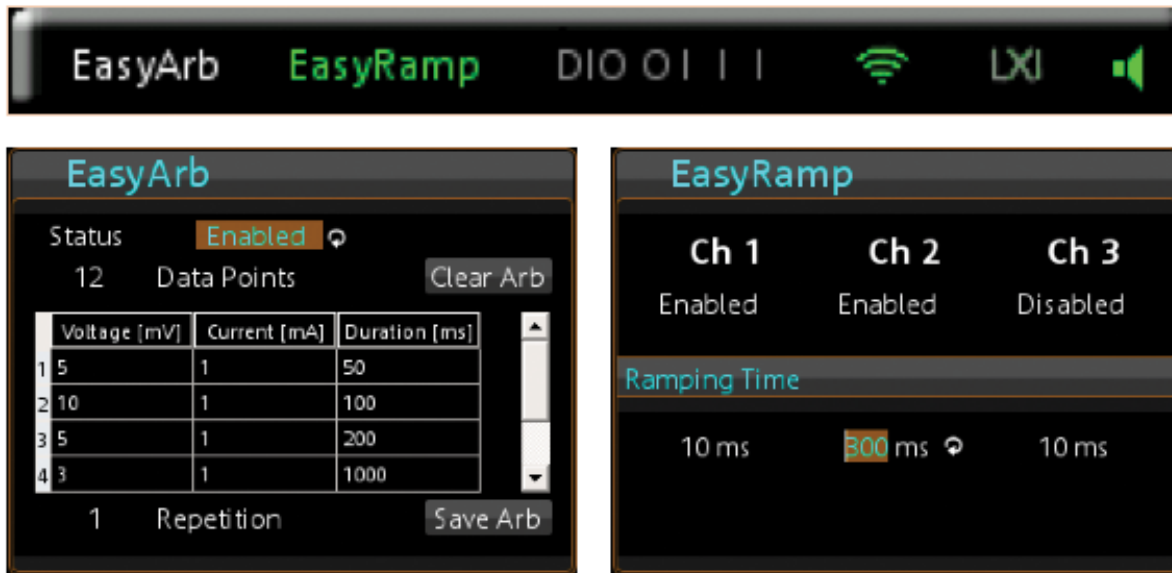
EasyArb EasyRamp DIO 0 I I I LXI

EasyArb

Status Enabled

12 Data Points Clear Arb

| | Voltage [mV] | Current [mA] | Duration [ms] |
|---|---|---|---|
| 1 | 5 | 1 | 50 |
| 2 | 10 | 1 | 100 |
| 3 | 5 | 1 | 200 |
| 4 | 3 | 1 | 1000 |

1 Repetition Save Arb

EasyRamp

Ch 1 Ch 2 Ch 3

Enabled Enabled Disabled

Ramping Time

10 ms 300 ms 10 ms